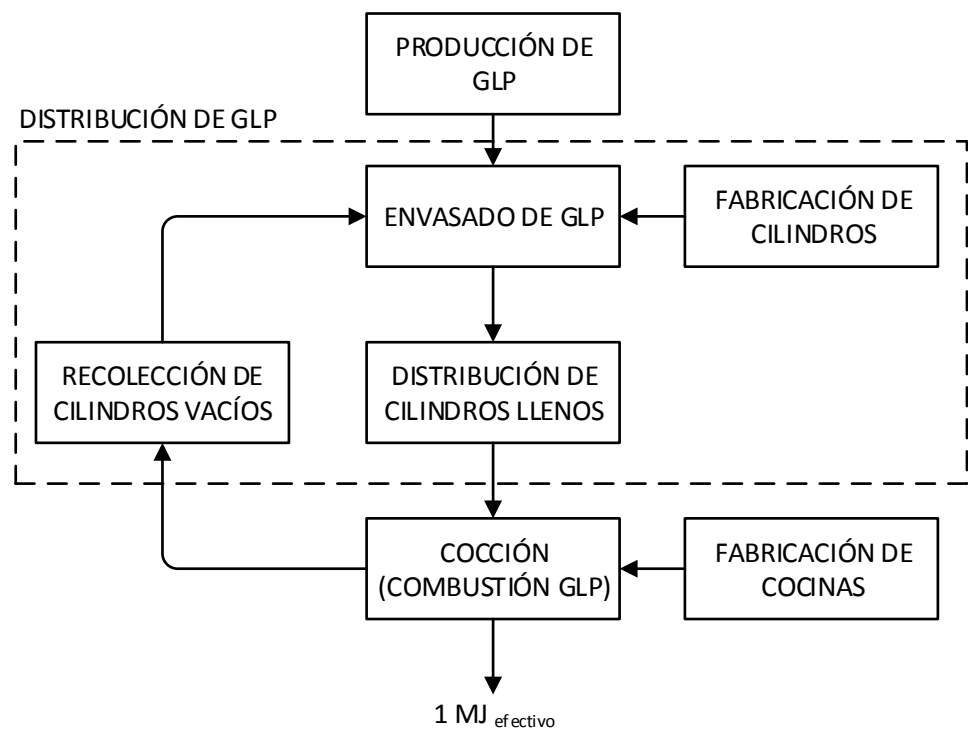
PRODUCCIÓN DE GLP

DISTRIBUCIÓN DE GLP

ENVASADO DE GLP

FABRICACIÓN DE CILINDROS

RECOLECCIÓN DE CILINDROS VACÍOS

DISTRIBUCIÓN DE CILINDROS LLENOS

COCCIÓN (COMBUSTIÓN GLP)

FABRICACIÓN DE COCINAS

1 MJ $_{efectivo}$